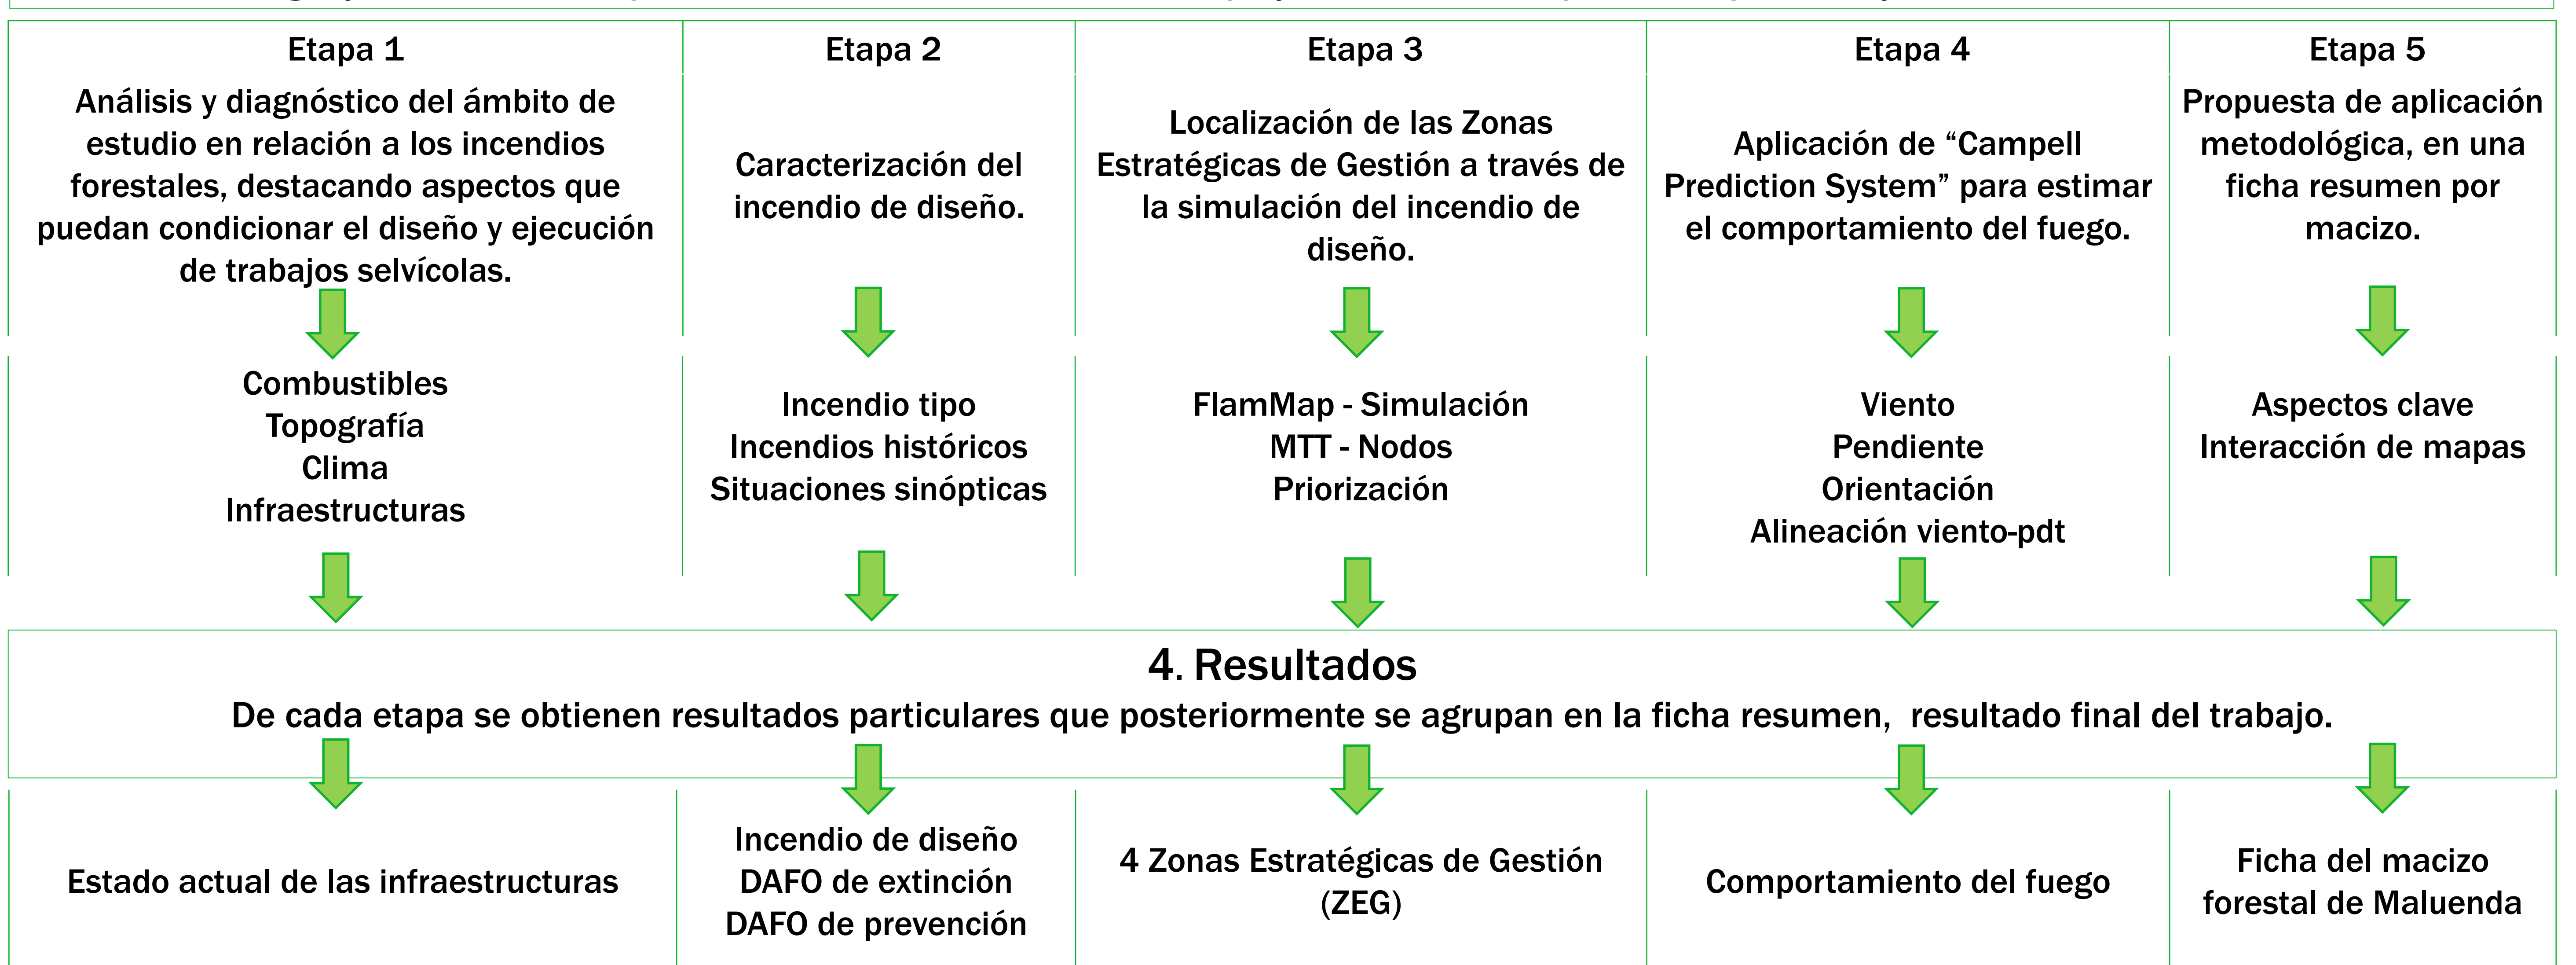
Etapa 1

Análisis y diagnóstico del ámbito de estudio en relación a los incendios forestales, destacando aspectos que puedan condicionar el diseño y ejecución de trabajos selvícolas.

Combustibles
Topografía
Clima
Infraestructuras

Etapa 2

Caracterización del incendio de diseño.

Incendio tipo
Incendios históricos
Situaciones sinópticas

Etapa 3

Localización de las Zonas Estratégicas de Gestión a través de la simulación del incendio de diseño.

FlamMap - Simulación
MTT - Nodos
Priorización

Etapa 4

Aplicación de “Campell Prediction System” para estimar el comportamiento del fuego.

Viento
Pendiente
Orientación
Alineación viento-pdt

Etapa 5

Propuesta de aplicación metodológica, en una ficha resumen por macizo.

Aspectos clave
Interacción de mapas

4. Resultados

De cada etapa se obtienen resultados particulares que posteriormente se agrupan en la ficha resumen, resultado final del trabajo.

Estado actual de las infraestructuras

Incendio de diseño
DAFO de extinción
DAFO de prevención

4 Zonas Estratégicas de Gestión (ZEG)

Comportamiento del fuego

Ficha del macizo forestal de Maluenda